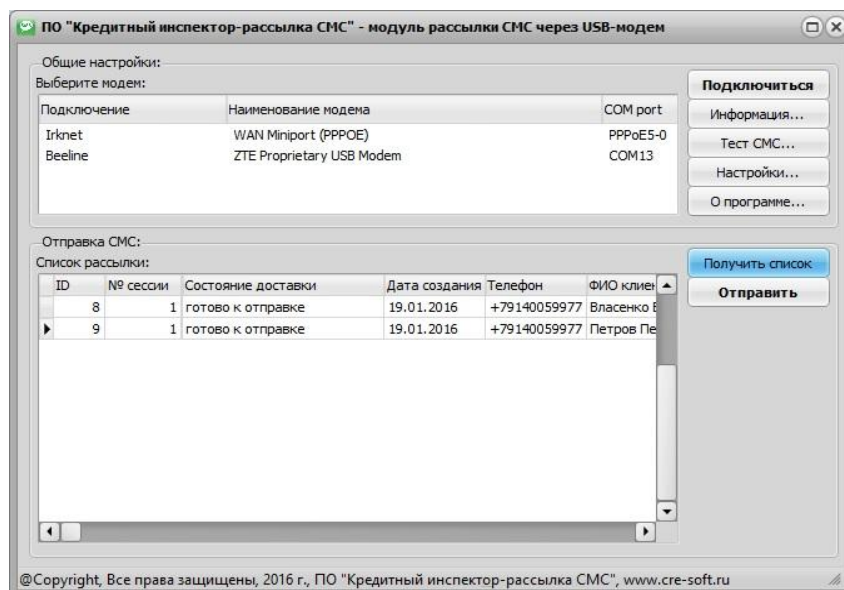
ПО "Кредитный инспектор-рассылка СМС" - модуль рассылки СМС через USB-модем

Общие настройки:
Выберите модем:

| Подключение | Наименование модема | COM port |
|---|---|---|
| Irknet | WAN Miniport (PPPOE) | PPPoE5-0 |
| Beeline | ZTE Proprietary USB Modem | COM13 |

Подключиться
Информация...
Тест СМС...
Настройки...
О программе...

Отправка СМС:
Список рассылки:

| ID | № сессии | Состояние доставки | Дата создания | Телефон | ФИО клиен |
|---|---|---|---|---|---|
| 8 | 1 | готово к отправке | 19.01.2016 | +79140059977 | Власенко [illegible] |
| 9 | 1 | готово к отправке | 19.01.2016 | +79140059977 | Петров Пе |

Получить список
Отправить

@Copyright, Все права защищены, 2016 г., ПО "Кредитный инспектор-рассылка СМС", www.cre-soft.ru